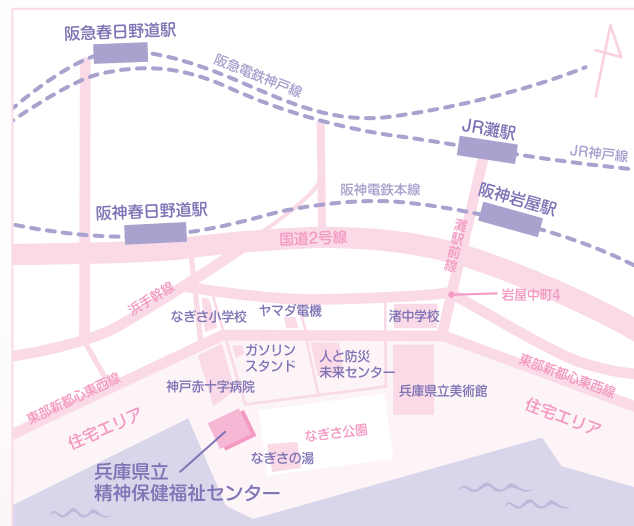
阪急春日野道駅

阪急電鉄神戸線

JR灘駅

JR神戸線

阪神岩屋駅

阪神電鉄本線

阪神春日野道駅

国道2号線

灘駅前線

岩屋中町4

浜手幹線

なぎさ小学校

ヤマダ電機

渚中学校

ガソリンスタンド

人と防災未来センター

神戸赤十字病院

兵庫県立美術館

東部新都心東西線

東部新都心東西線

住宅エリア

住宅エリア

なぎさ公園

なぎさの湯

兵庫県立
精神保健福祉センター